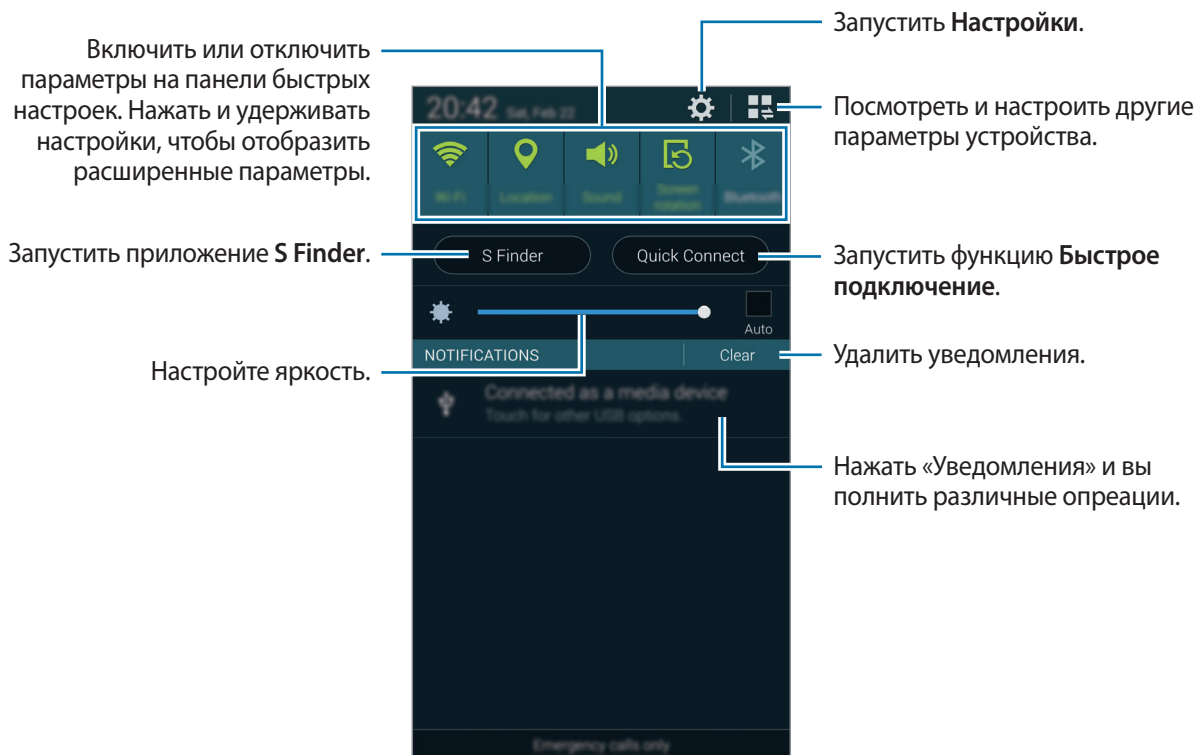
Включить или отключить параметры на панели быстрых настроек. Нажать и удерживать настройки, чтобы отобразить расширенные параметры.

Запустить Настройки.

Посмотреть и настроить другие параметры устройства.

20:42 Sat, Feb 22

Wi-Fi

Location

Sound

Screen rotation

Bluetooth

Запустить приложение S Finder.

S Finder

Quick Connect

Запустить функцию Быстрое подключение.

Auto

NOTIFICATIONS

Clear

Настройте яркость.

Удалить уведомления.

Connected as a media device

Touch for other USB options.

Нажать «Уведомления» и вы полнить различные опреации.

Emergency calls only